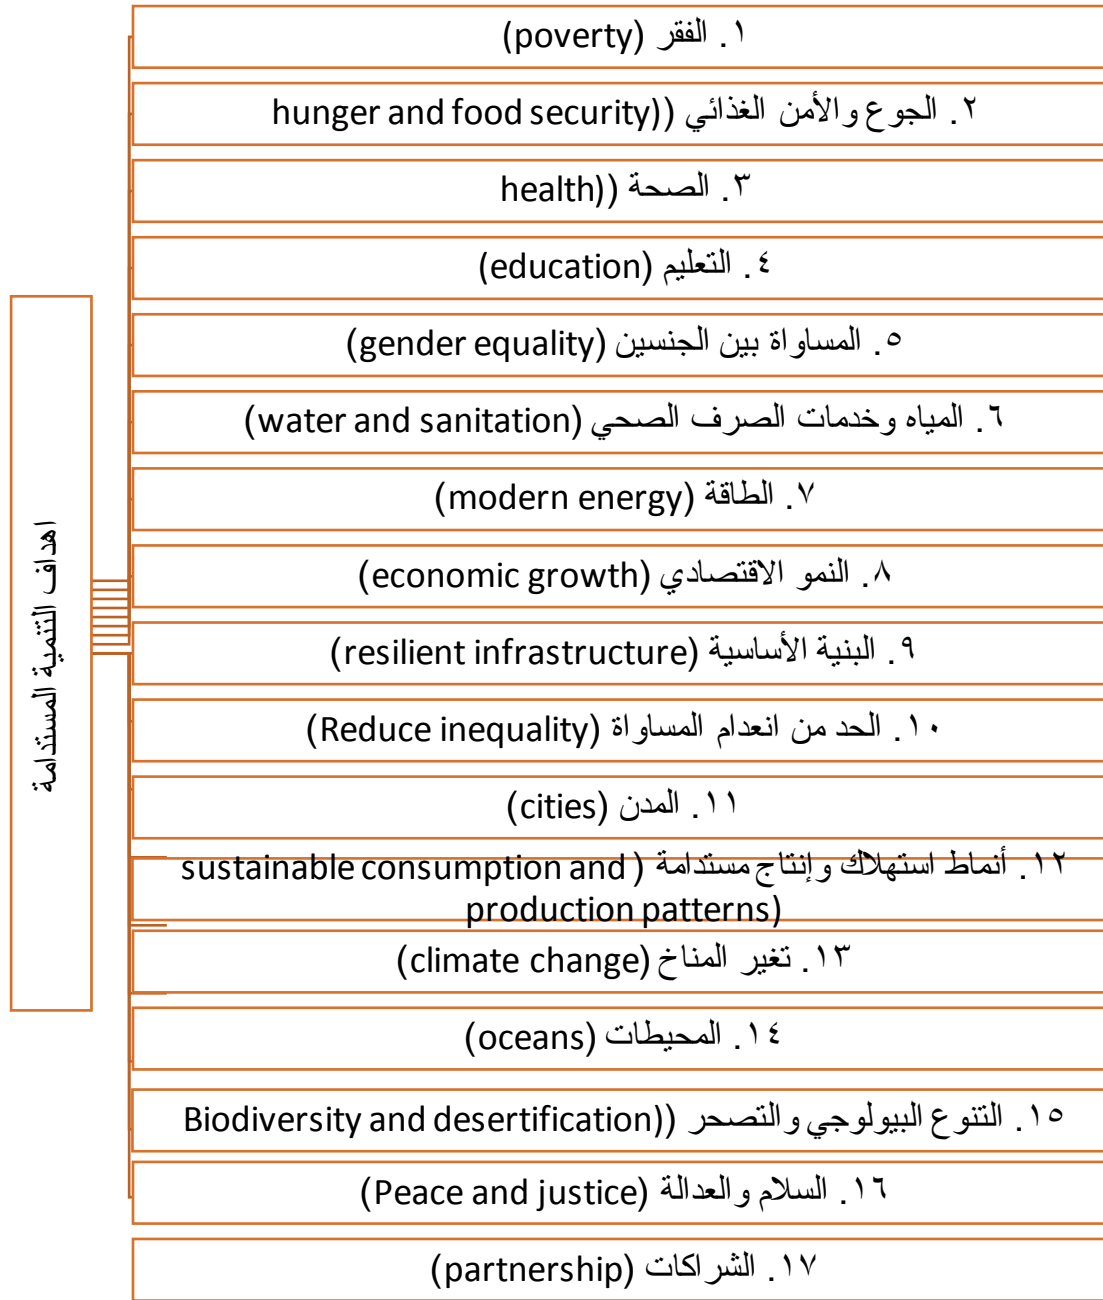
اهداف التنمية المستدامة

١. الفقر (poverty)

٢. الجوع والأمن الغذائي ((hunger and food security

٣. الصحة ((health

٤. التعليم (education)

٥. المساواة بين الجنسين (gender equality)

٦. المياه وخدمات الصرف الصحي (water and sanitation)

٧. الطاقة (modern energy)

٨. النمو الاقتصادي (economic growth)

٩. البنية الأساسية (resilient infrastructure)

١٠. الحد من انعدام المساواة (Reduce inequality)

١١. المدن (cities)

١٢. أنماط استهلاك وإنتاج مستدامة ( sustainable consumption and production patterns)

١٣. تغير المناخ (climate change)

١٤. المحيطات (oceans)

١٥. التنوع البيولوجي والتصحر ((Biodiversity and desertification

١٦. السلام والعدالة (Peace and justice)

١٧. الشراكات (partnership)